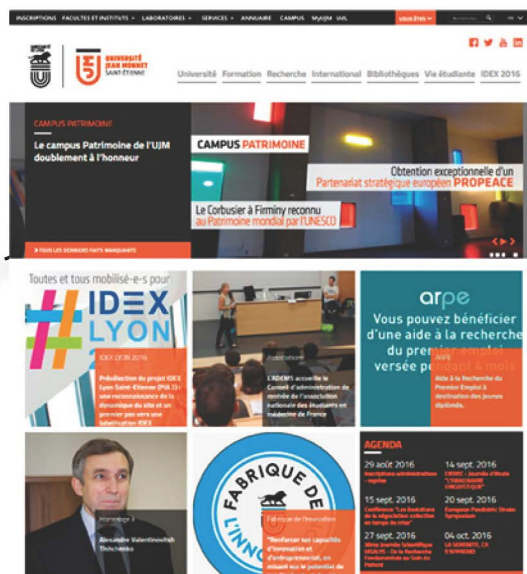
INSCRIPTIONS FACULTES ET INSTITUTS LABORATOIRES SERVICES ANNUAIRE CAMPUS MyUJM UdL

UNIVERSITÉ JEAN MONNET SAINT-ÉTIENNE

Université Formation Recherche International Bibliothèques Vie étudiante IDEX 2016

CAMPUS PATRIMOINE

Le campus Patrimoine de l'UJM doublement à l'honneur

CAMPUS PATRIMOINE

Obtention exceptionnelle d'un Partenariat stratégique européen PROPEACE

Le Corbusier à Firminy reconnu au Patrimoine mondial par l'UNESCO

TOUS LES DERNIERS FAITS MARQUANTS

Toutes et tous mobilisé-e-s pour

# IDEX LYON

IDEX LYON 2016

Présélection du projet IDEX Lyon Saint-Étienne (PIA 2) : une reconnaissance de la dynamique du site et un premier pas vers une labellisation IDEX

L'ADEMS accueille le Conseil d'administration de rentrée de l'association nationale des étudiants en médecine de France

arpe

Vous pouvez bénéficier d'une aide à la recherche du premier emploi versée pendant 4 mois

ARPE

Aide à la Recherche du Premier Emploi à destination des jeunes diplômés.

Alexandre Valentinovitch Tchichenko

FABRIQUE DE L'INNO

Fabrique de l'innovation

"Renforcer nos capacités d'innovation et d'entrepreneuriat, en mixant sur le potentiel de

AGENDA

29 août 2016
Inscriptions administratives - reprise

14 sept. 2016

15 sept. 2016
Conférence "Les Revolutions de la négociation collective en temps de crise"

20 sept. 2016
European Paediatric Stroke Symposium

27 sept. 2016

04 oct. 2016